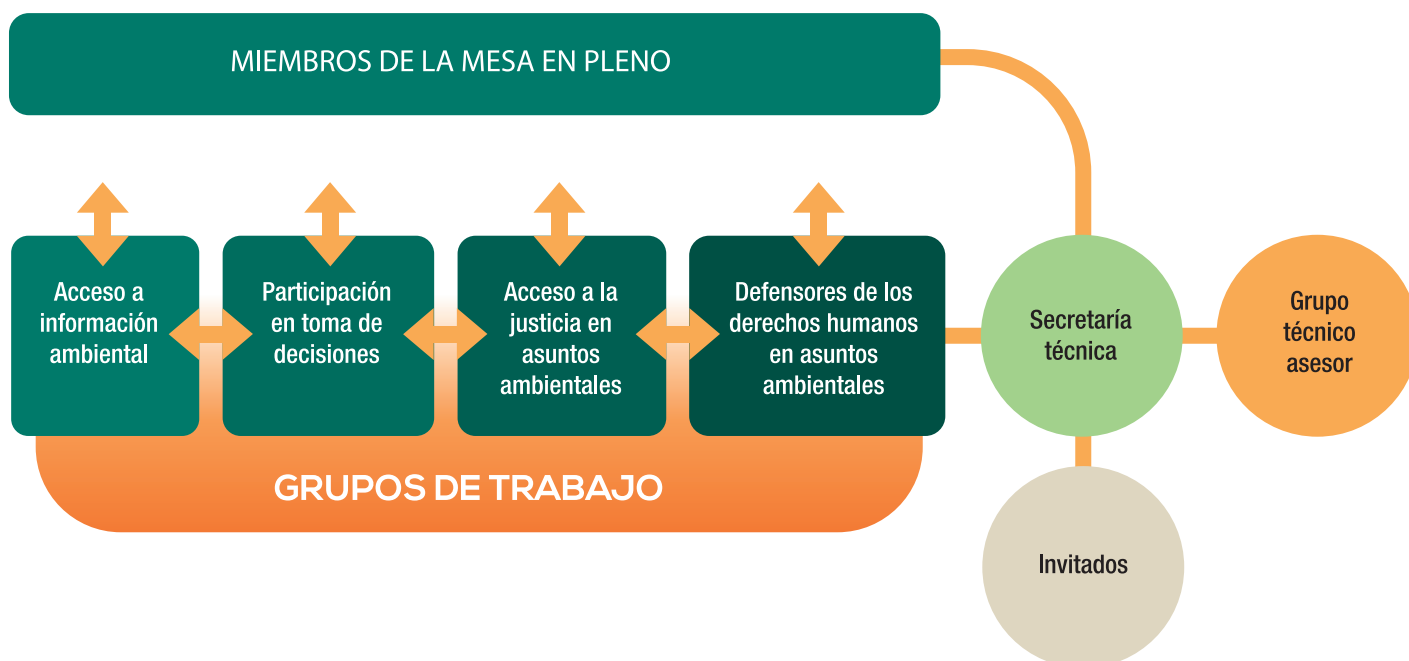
MIEMBROS DE LA MESA EN PLENO

Acceso a información ambiental

Participación en toma de decisiones

Acceso a la justicia en asuntos ambientales

Defensores de los derechos humanos en asuntos ambientales

GRUPOS DE TRABAJO

Secretaría técnica

Grupo técnico asesor

Invitados